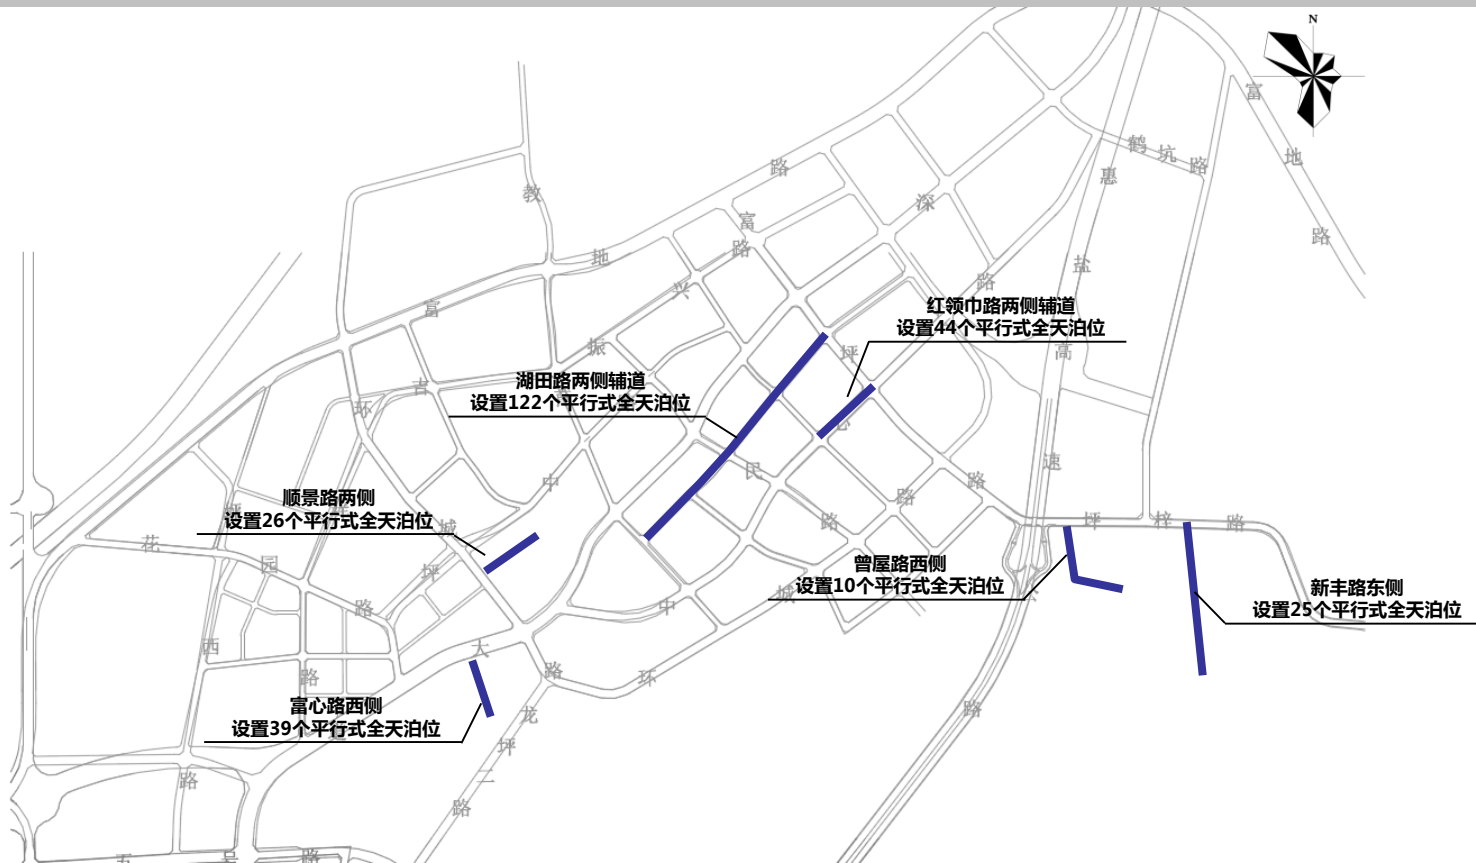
N

鹤坑路

富地路

惠盐高速

教

路

富

路

深

地

兴

路

富

振

红领巾路两侧辅道
设置44个平行式全天泊位

坪

吉

湖田路两侧辅道
设置122个平行式全天泊位

环

心

民

路

中

顺景路两侧
设置26个平行式全天泊位

路

路

城

坪

花

园

路

曾屋路西侧
设置10个平行式全天泊位

坪梓路

新丰路东侧
设置25个平行式全天泊位

城

中

西

路

大

路

环

富心路西侧
设置39个平行式全天泊位

龙

坪

二

路

路

路